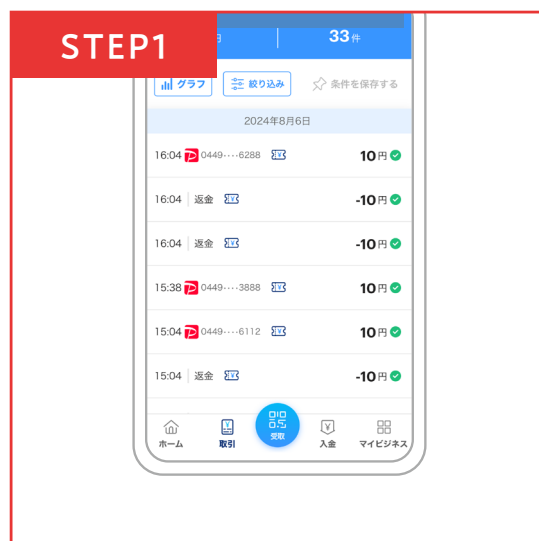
STEP1

日　33件

グラフ　絞り込み　条件を保存する

2024年8月6日

16:04 0449‑‑‑‑6288 10円

16:04 返金 -10円

16:04 返金 -10円

15:38 0449‑‑‑‑3888 10円

15:04 0449‑‑‑‑6112 10円

15:04 返金 -10円

ホーム　取引　受取　入金　マイビジネス